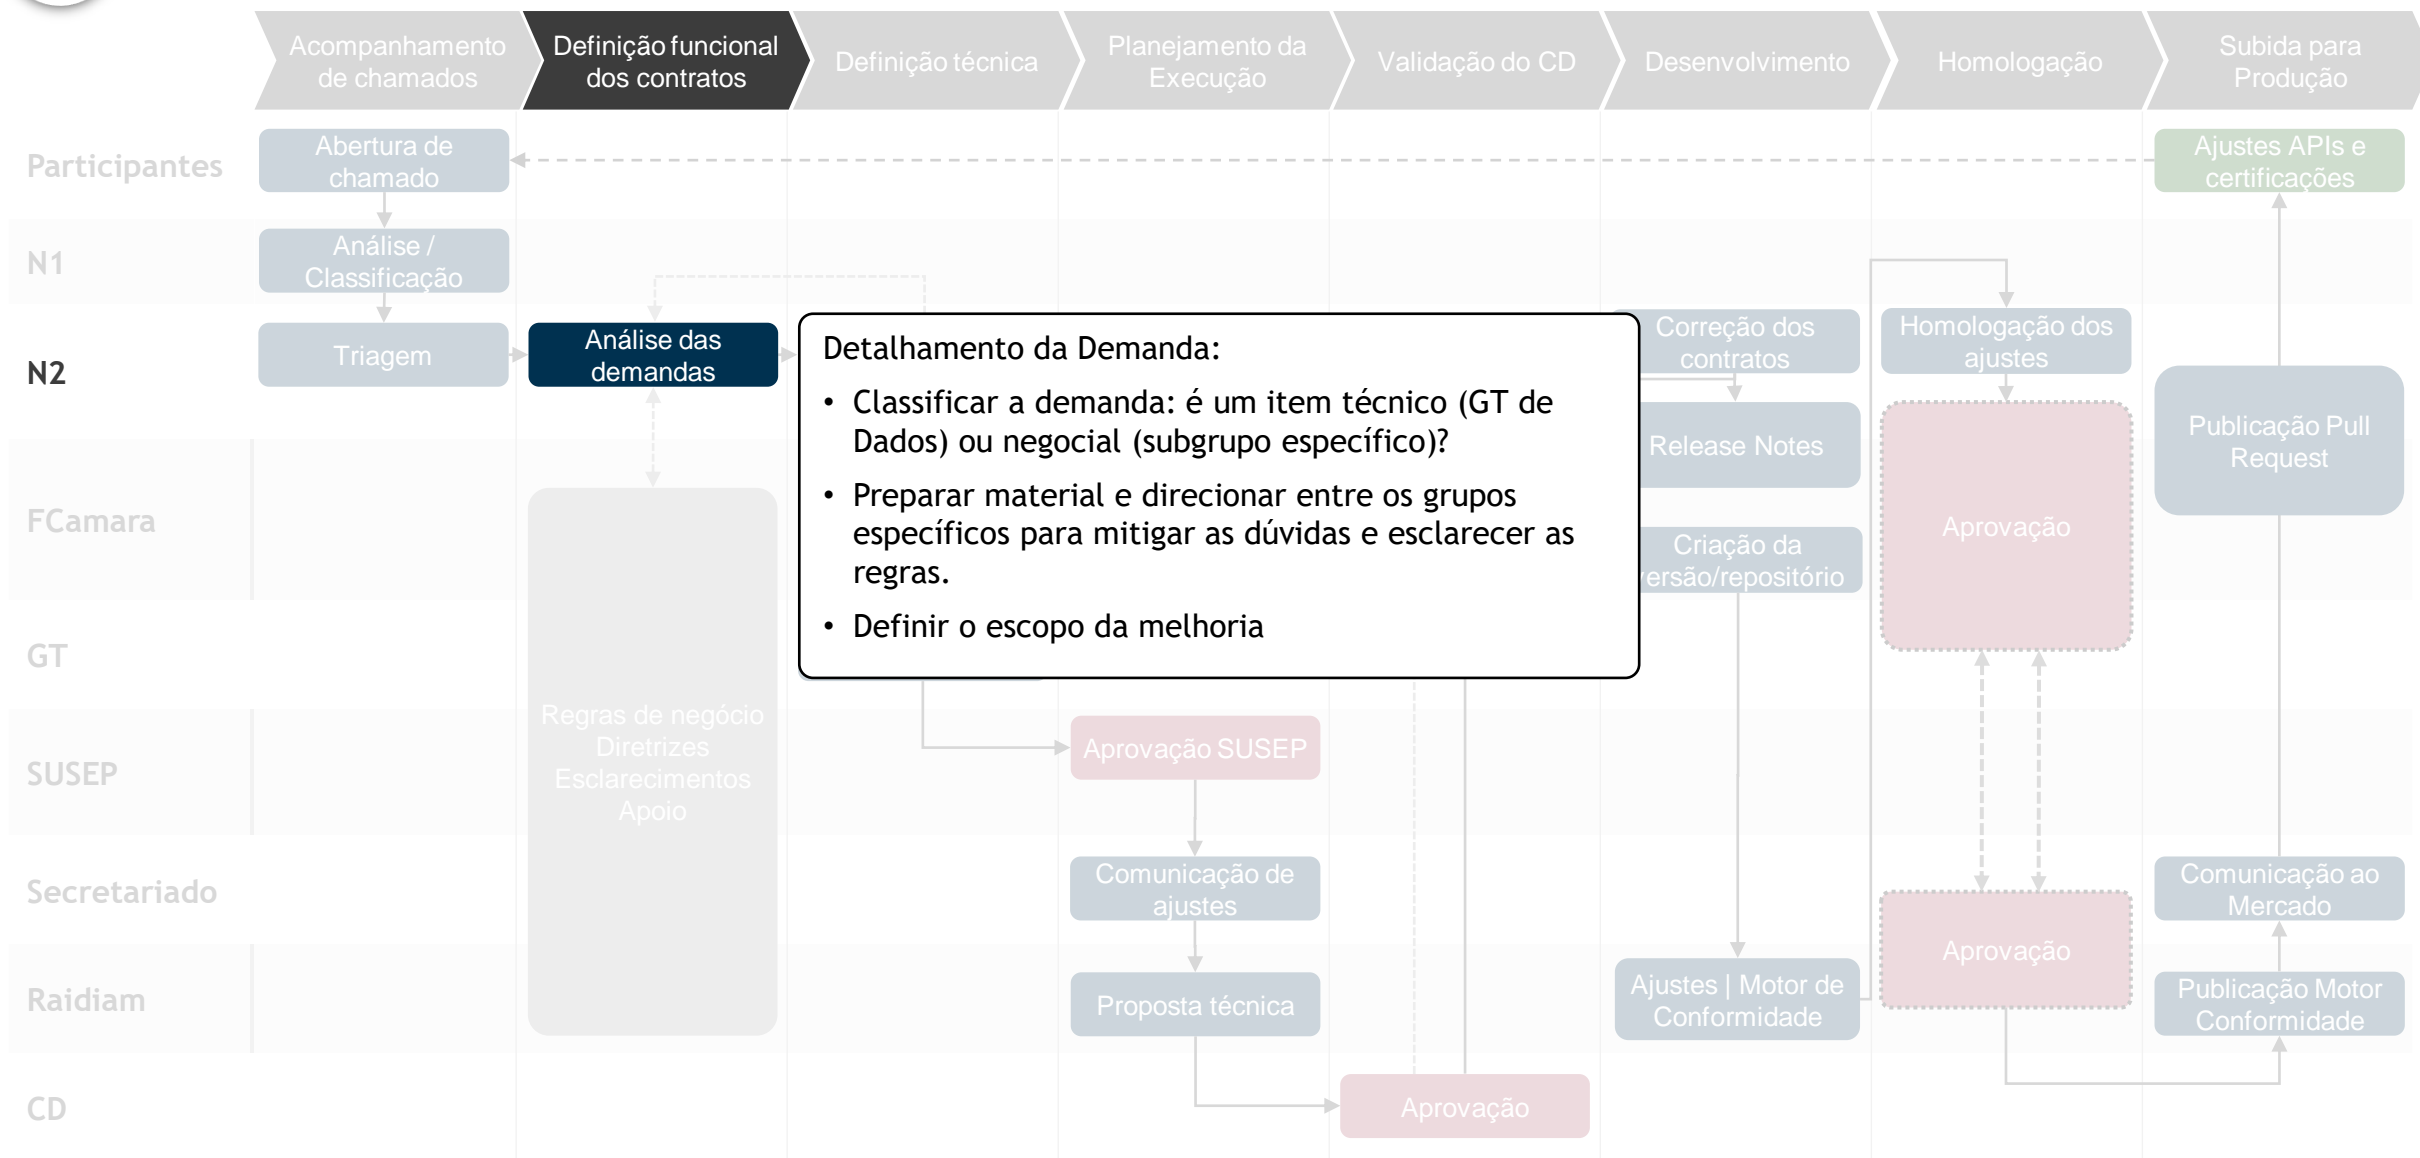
Acompanhamento de chamados

Definição funcional dos contratos

Definição técnica

Planejamento da Execução

Validação do CD

Desenvolvimento

Homologação

Subida para Produção

Participantes

N1

N2

FCamara

GT

SUSEP

Secretariado

Raidiam

CD

Abertura de chamado

Análise / Classificação

Triagem

Análise das demandas

Regras de negócio
Diretrizes
Esclarecimentos
Apoio

Detalhamento da Demanda:

• Classificar a demanda: é um item técnico (GT de Dados) ou negocial (subgrupo específico)?

• Preparar material e direcionar entre os grupos específicos para mitigar as dúvidas e esclarecer as regras.

• Definir o escopo da melhoria

Aprovação SUSEP

Comunicação de ajustes

Proposta técnica

Aprovação

Correção dos contratos

Release Notes

Criação da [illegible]ersão/repositório

Ajustes | Motor de Conformidade

Homologação dos ajustes

Aprovação

Aprovação

Ajustes APIs e certificações

Publicação Pull Request

Comunicação ao Mercado

Publicação Motor Conformidade